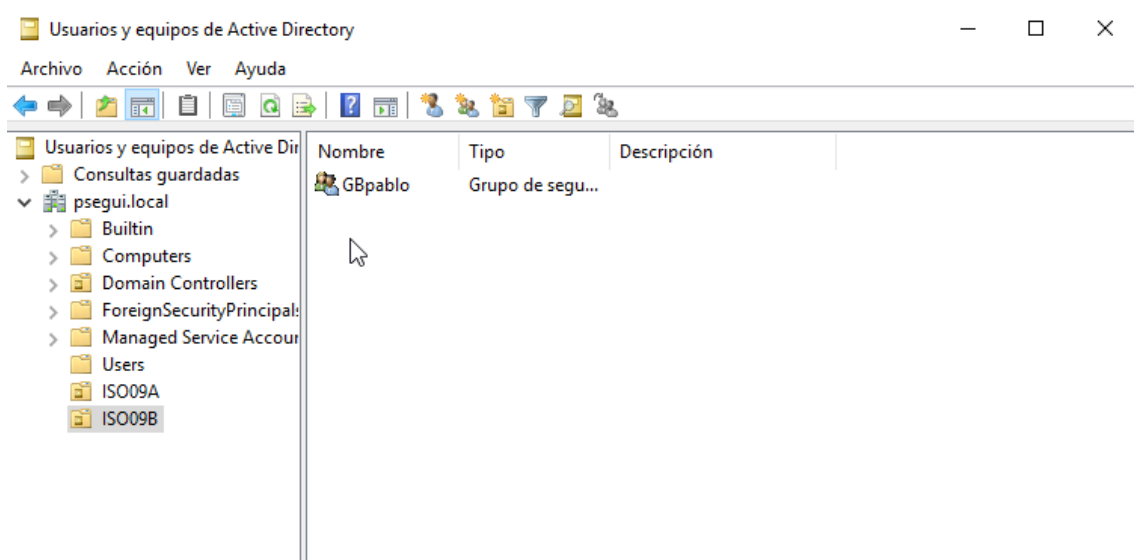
Usuarios y equipos de Active Directory

Archivo Acción Ver Ayuda

Usuarios y equipos de Active Dir
Consultas guardadas
psegui.local
Builtin
Computers
Domain Controllers
ForeignSecurityPrincipals
Managed Service Accour
Users
ISO09A
ISO09B

| Nombre | Tipo | Descripción |
|---|---|---|
| GBpablo | Grupo de segu... | |